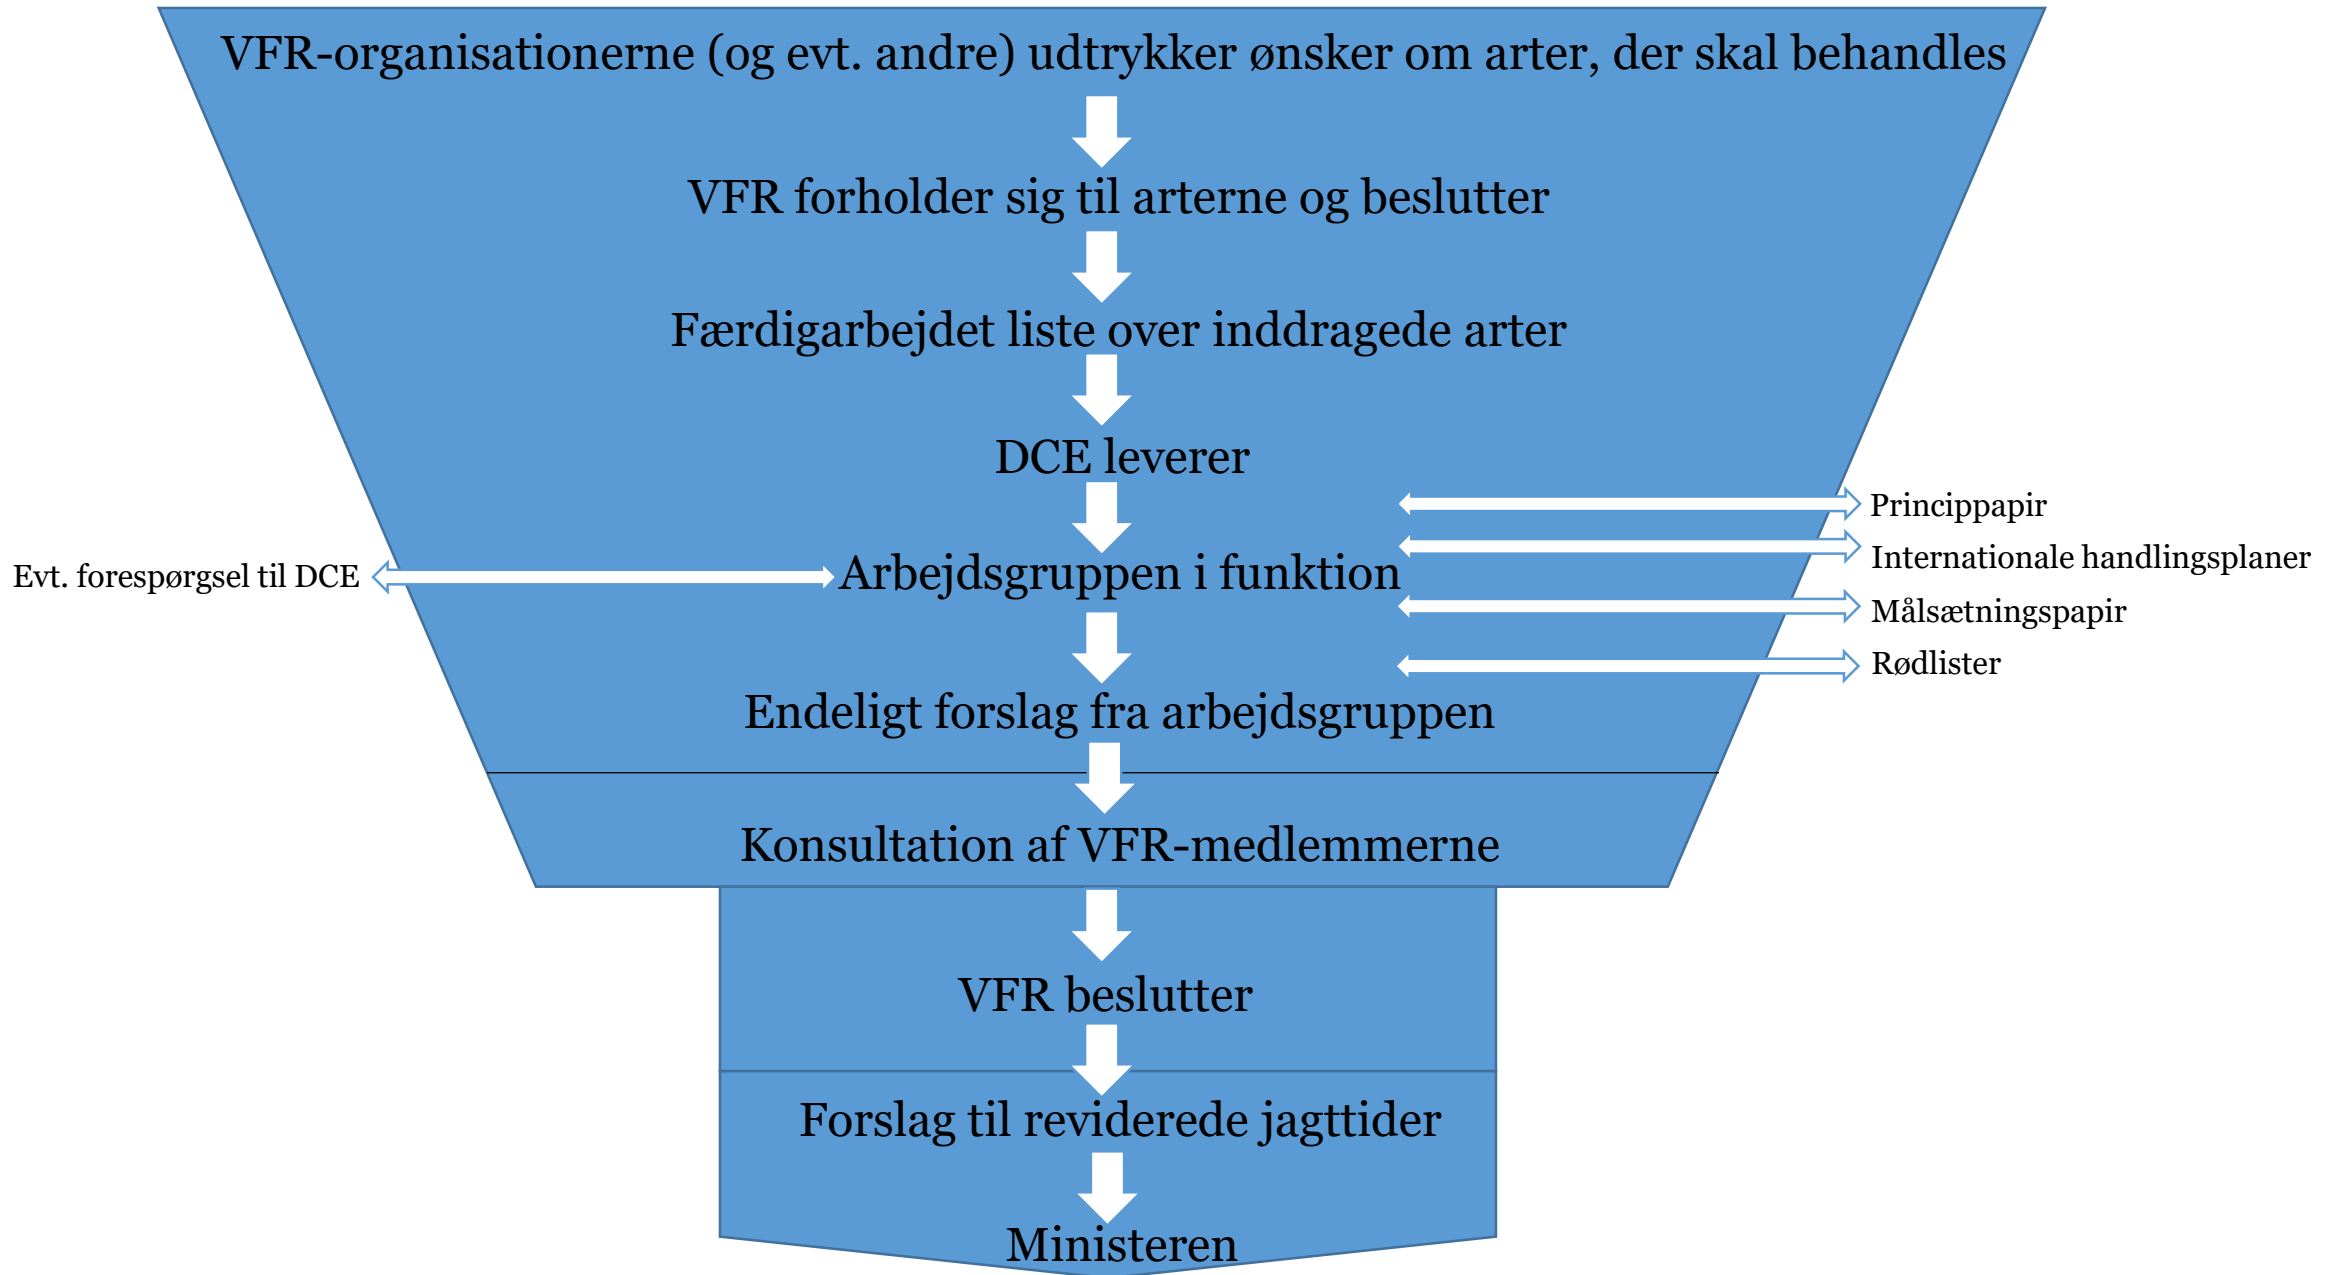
VFR-organisationerne (og evt. andre) udtrykker ønsker om arter, der skal behandles

VFR forholder sig til arterne og beslutter

Færdigarbejdet liste over inddragede arter

DCE leverer

Evt. forespørgsel til DCE

Arbejdsgruppen i funktion

Princippapir
Internationale handlingsplaner
Målsætningspapir
Rødlister

Endeligt forslag fra arbejdsgruppen

Konsultation af VFR-medlemmerne

VFR beslutter

Forslag til reviderede jagttider

Ministeren